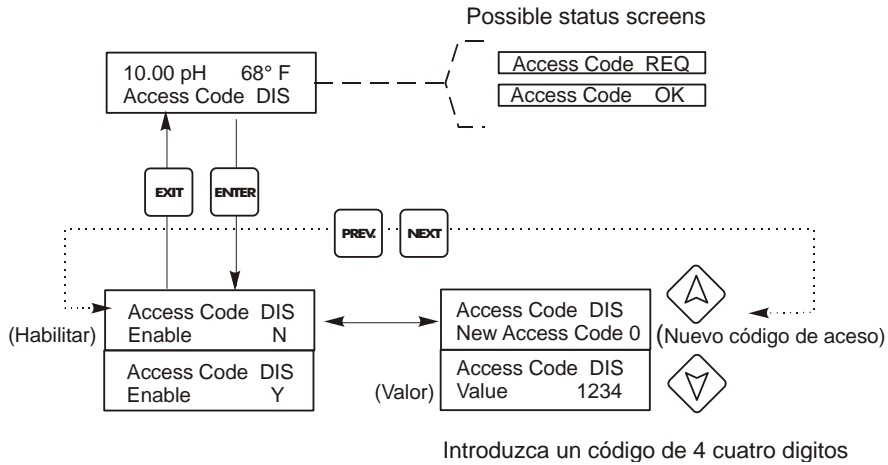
Possible status screens

10.00 pH 68° F
Access Code DIS

Access Code REQ

Access Code OK

EXIT

ENTER

PREV.

NEXT

(Habilitar)

Access Code DIS
Enable N

Access Code DIS
Enable Y

Access Code DIS
New Access Code 0

(Nuevo código de aceso)

(Valor)

Access Code DIS
Value 1234

Introduzca un código de 4 cuatro digitos